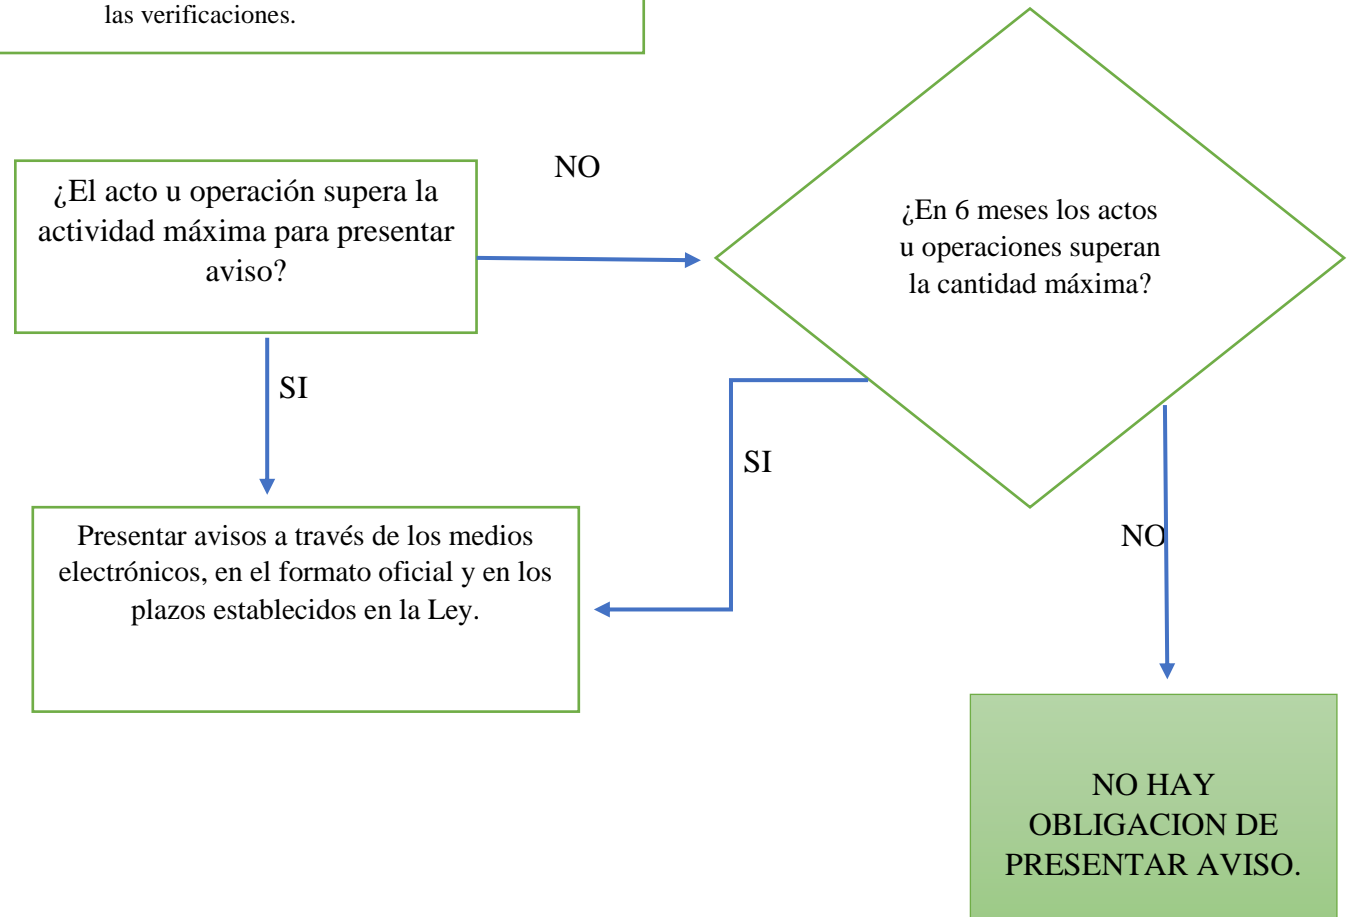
las verificaciones.

¿El acto u operación supera la actividad máxima para presentar aviso?

NO

¿En 6 meses los actos u operaciones superan la cantidad máxima?

SI

SI

Presentar avisos a través de los medios electrónicos, en el formato oficial y en los plazos establecidos en la Ley.

NO

NO HAY OBLIGACION DE PRESENTAR AVISO.